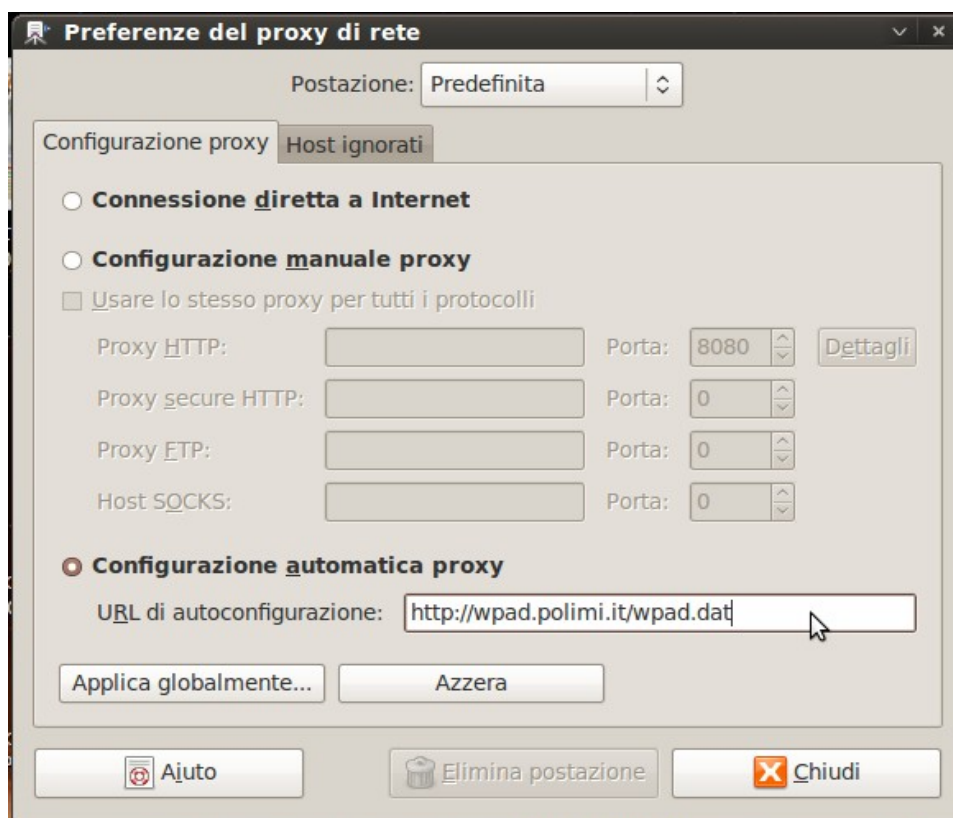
Preferenze del proxy di rete

Postazione: Predefinita

Configurazione proxy | Host ignorati

Connessione diretta a Internet

Configurazione manuale proxy

Usare lo stesso proxy per tutti i protocolli

Proxy HTTP: Porta: 8080 Dettagli

Proxy secure HTTP: Porta: 0

Proxy FTP: Porta: 0

Host SOCKS: Porta: 0

Configurazione automatica proxy

URL di autoconfigurazione: http://wpad.polimi.it/wpad.dat

Applica globalmente... Azzera

Aiuto Elimina postazione Chiudi